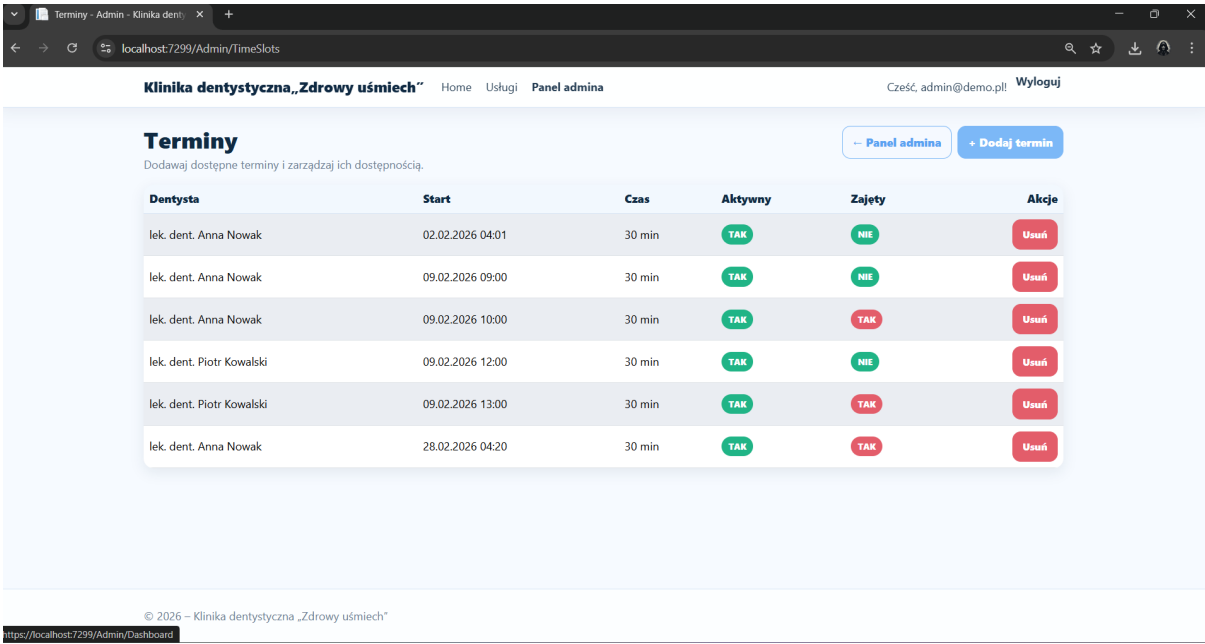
Terminy - Admin - Klinika denty

localhost:7299/Admin/TimeSlots

Klinika dentystyczna„Zdrowy uśmiech" Home Usługi Panel admina

Cześć, admin@demo.pl! Wyloguj

Terminy

Dodawaj dostępne terminy i zarządzaj ich dostępnością.

← Panel admina + Dodaj termin

| Dentysta | Start | Czas | Aktywny | Zajęty | Akcje |
|---|---|---|---|---|---|
| lek. dent. Anna Nowak | 02.02.2026 04:01 | 30 min | TAK | NIE | Usuń |
| lek. dent. Anna Nowak | 09.02.2026 09:00 | 30 min | TAK | NIE | Usuń |
| lek. dent. Anna Nowak | 09.02.2026 10:00 | 30 min | TAK | TAK | Usuń |
| lek. dent. Piotr Kowalski | 09.02.2026 12:00 | 30 min | TAK | NIE | Usuń |
| lek. dent. Piotr Kowalski | 09.02.2026 13:00 | 30 min | TAK | TAK | Usuń |
| lek. dent. Anna Nowak | 28.02.2026 04:20 | 30 min | TAK | TAK | Usuń |

© 2026 – Klinika dentystyczna „Zdrowy uśmiech"

https://localhost:7299/Admin/Dashboard